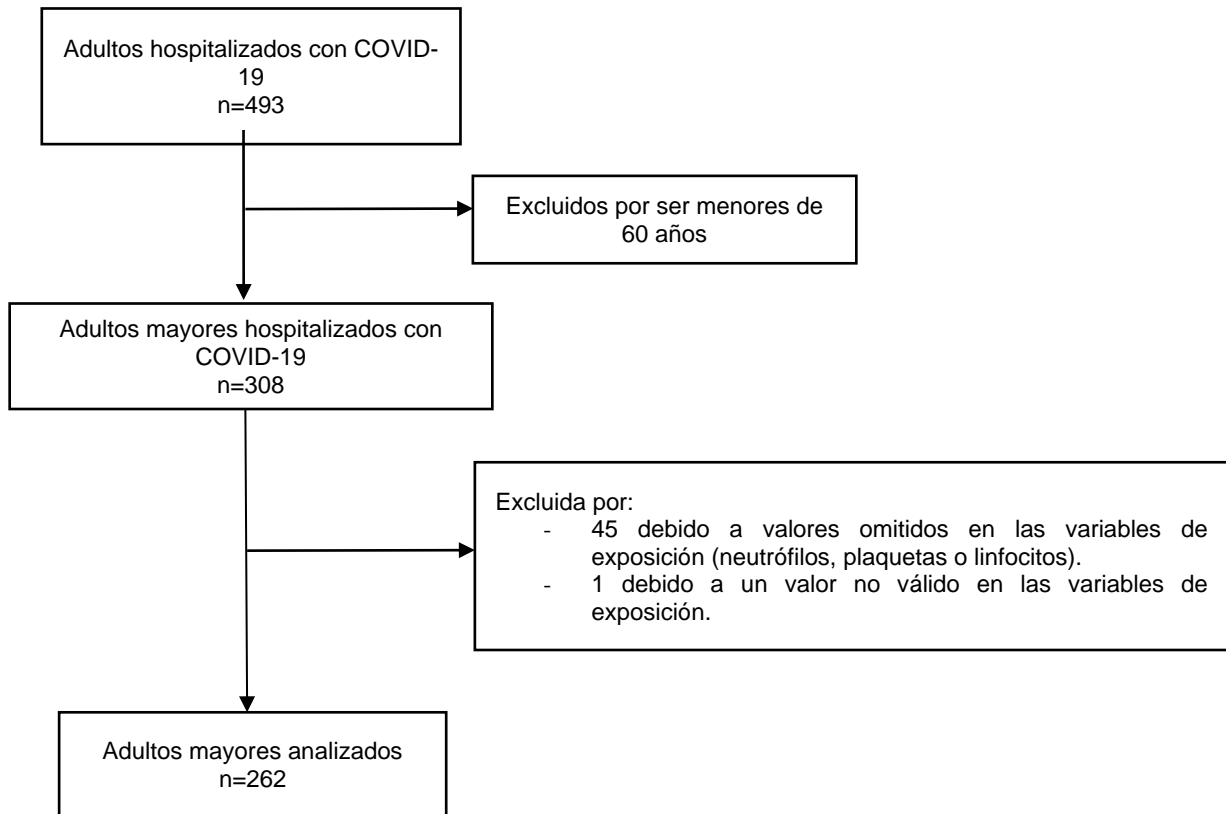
Adultos hospitalizados con COVID-19
n=493

Excluidos por ser menores de 60 años

Adultos mayores hospitalizados con COVID-19
n=308

Excluida por:
- 45 debido a valores omitidos en las variables de exposición (neutrófilos, plaquetas o linfocitos).
- 1 debido a un valor no válido en las variables de exposición.

Adultos mayores analizados
n=262